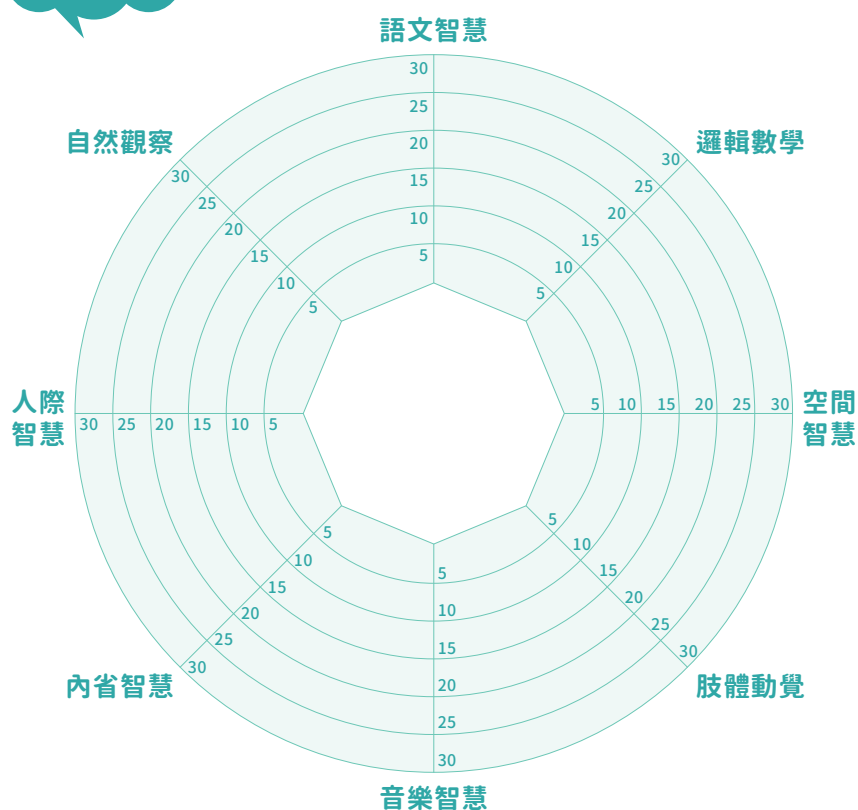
語文智慧
30
25
20
15
10
5

邏輯數學
30
25
20
15
10
5

自然觀察
30
25
20
15
10
5

人際智慧
30 25 20 15 10 5

空間智慧
5 10 15 20 25 30

內省智慧
5
10
15
20
25
30

肢體動覺
5
10
15
20
25
30

音樂智慧
5
10
15
20
25
30